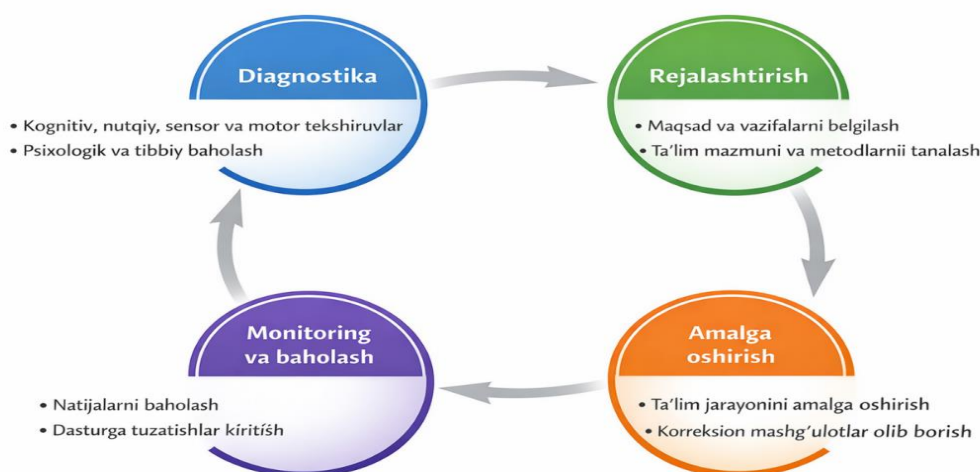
Diagnostika

• Kognitiv, nutqiy, sensor va motor tekshiruvlar
• Psixologik va tibbiy baholash

Rejalashtirish

• Maqsad va vazifalarni belgilash
• Ta'lim mazmuni va metodlarnii tanalash

Amalga oshirish

• Ta'lim jarayonini amalga oshirish
• Korreksion mashg'ulotlar olib borish

Monitoring va baholash

• Natijalarni baholash
• Dasturga tuzatishlar kiritísh